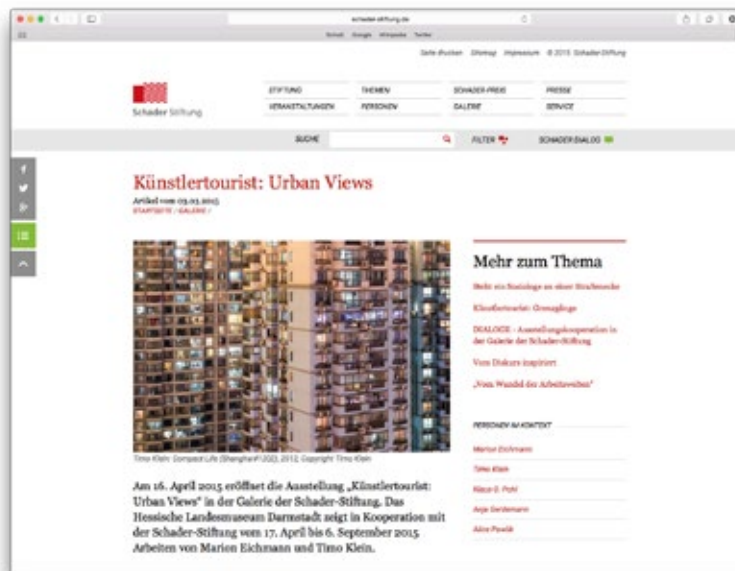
schader-stiftung.de

Schott Google Wikipedia Twitter

Seite drucken Sitemap Impressum © 2015 Schader-Stiftung

Schader Stiftung

STIFTUNG
VERANSTALTUNGEN
THEMEN
PERSONEN
SCHADER-PREIS
GALERIE
PRESSE
SERVICE

SUCHE
FILTER
SCHADER DIALOG

Künstlertourist: Urban Views

Artikel vom 03.03.2015
STARTSEITE / GALERIE /

Timo Klein: Compact Life (Shanghai#1202), 2012, Copyright: Timo Klein

Am 16. April 2015 eröffnet die Ausstellung „Künstlertourist: Urban Views" in der Galerie der Schader-Stiftung. Das Hessische Landesmuseum Darmstadt zeigt in Kooperation mit der Schader-Stiftung vom 17. April bis 6. September 2015 Arbeiten von Marion Eichmann und Timo Klein.

Mehr zum Thema

Mehr ein Soziologe an einer Straßenecke

Künstlertourist: Grenzgänge

DIALOGE - Ausstellungskooperation in der Galerie der Schader-Stiftung

Vom Diskurs inspiriert

„Vom Wandel der Arbeitswelten"

PERSONEN IM KONTEXT

Marion Eichmann

Timo Klein

Klaus D. Pohl

Anja Seidemann

Aline Pawlik